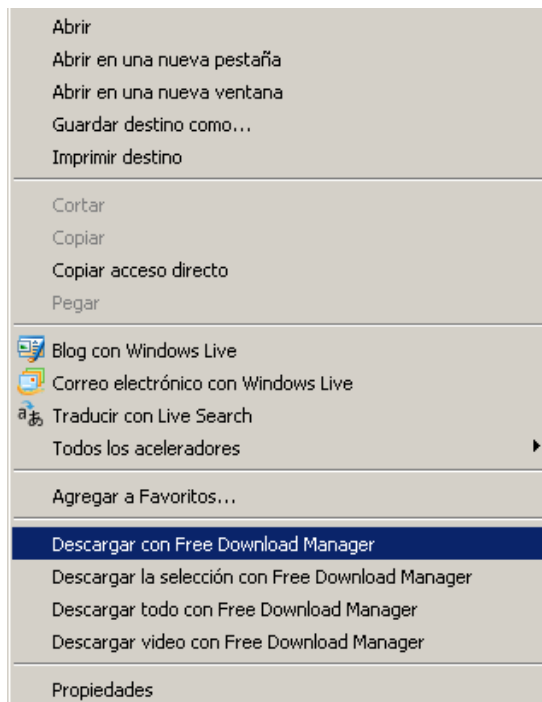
Abrir
Abrir en una nueva pestaña
Abrir en una nueva ventana
Guardar destino como...
Imprimir destino

Cortar
Copiar
Copiar acceso directo
Pegar

Blog con Windows Live
Correo electrónico con Windows Live
Traducir con Live Search
Todos los aceleradores

Agregar a Favoritos...

Descargar con Free Download Manager
Descargar la selección con Free Download Manager
Descargar todo con Free Download Manager
Descargar video con Free Download Manager

Propiedades